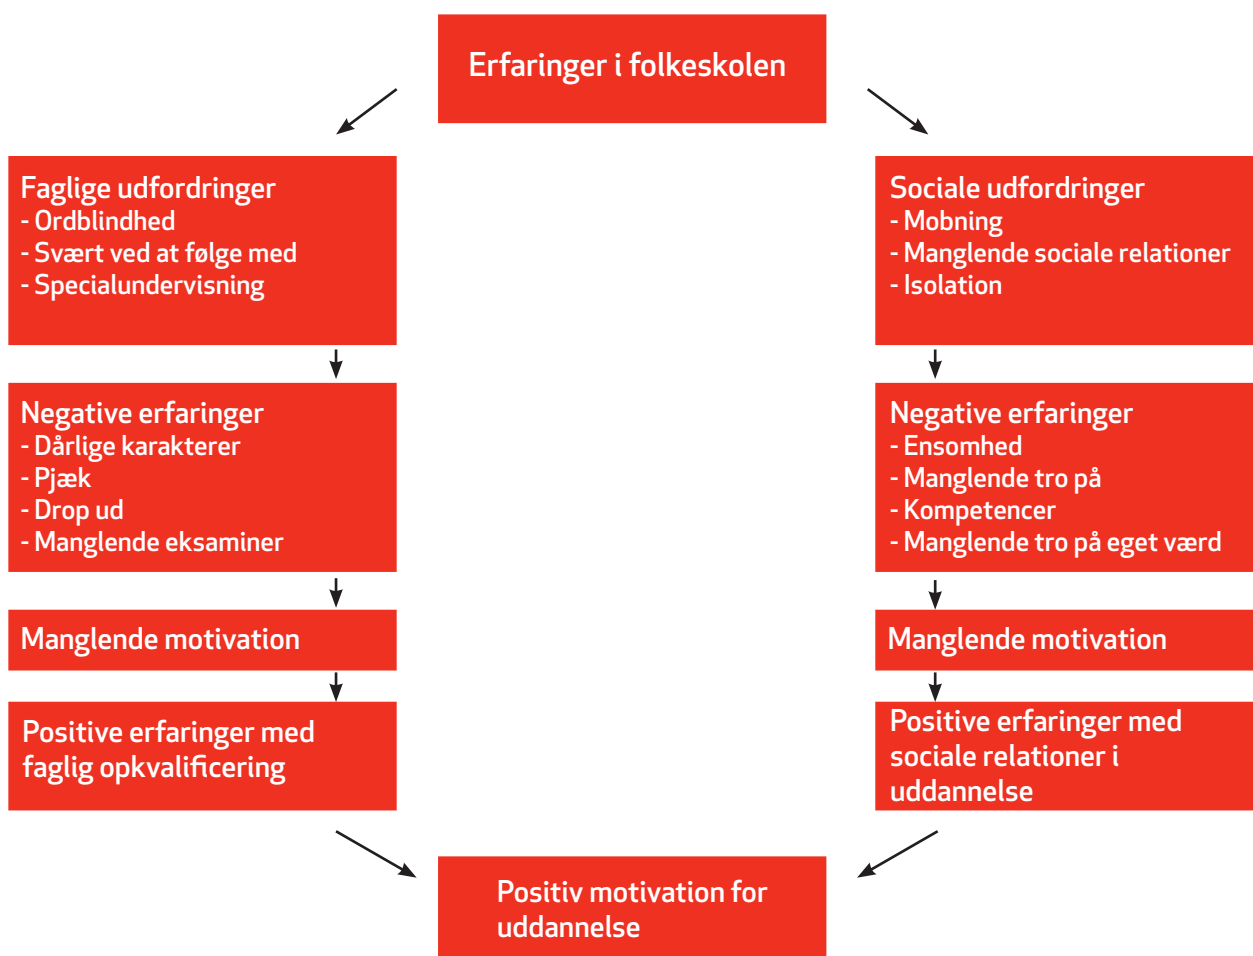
Erfaringer i folkeskolen

Faglige udfordringer
- Ordblindhed
- Svært ved at følge med
- Specialundervisning

Negative erfaringer
- Dårlige karakterer
- Pjæk
- Drop ud
- Manglende eksaminer

Manglende motivation

Positive erfaringer med faglig opkvalificering

Sociale udfordringer
- Mobning
- Manglende sociale relationer
- Isolation

Negative erfaringer
- Ensomhed
- Manglende tro på
- Kompetencer
- Manglende tro på eget værd

Manglende motivation

Positive erfaringer med sociale relationer i uddannelse

Positiv motivation for uddannelse